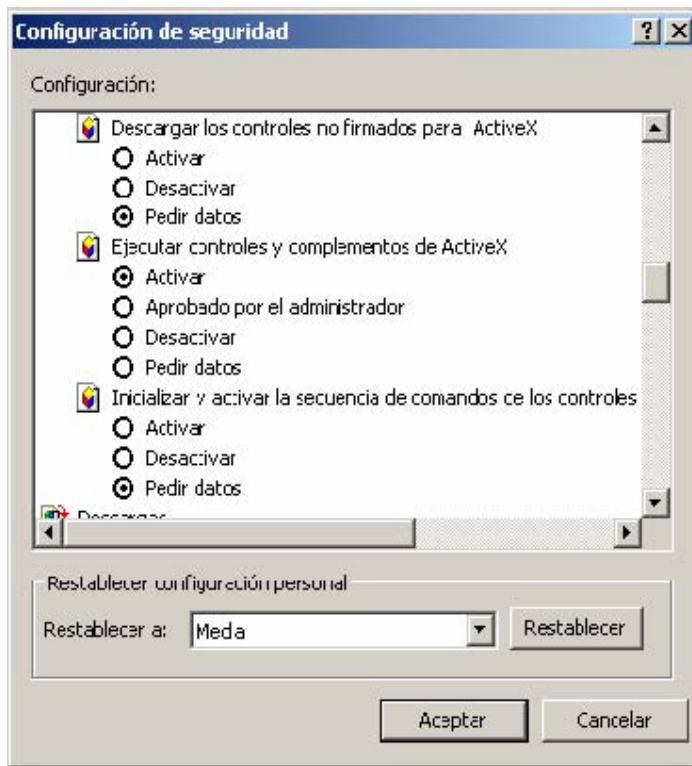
Configuración de seguridad

?

X

Configuración:

Descargar los controles no firmados para ActiveX

Activar

Desactivar

Pedir datos

Ejecutar controles y complementos de ActiveX

Activar

Aprobado por el administrador

Desactivar

Pedir datos

Inicializar y activar la secuencia de comandos de los controles

Activar

Desactivar

Pedir datos

Descargas

Restablecer configuración personal

Restablecer a: Meda

Restablecer

Aceptar

Cancelar